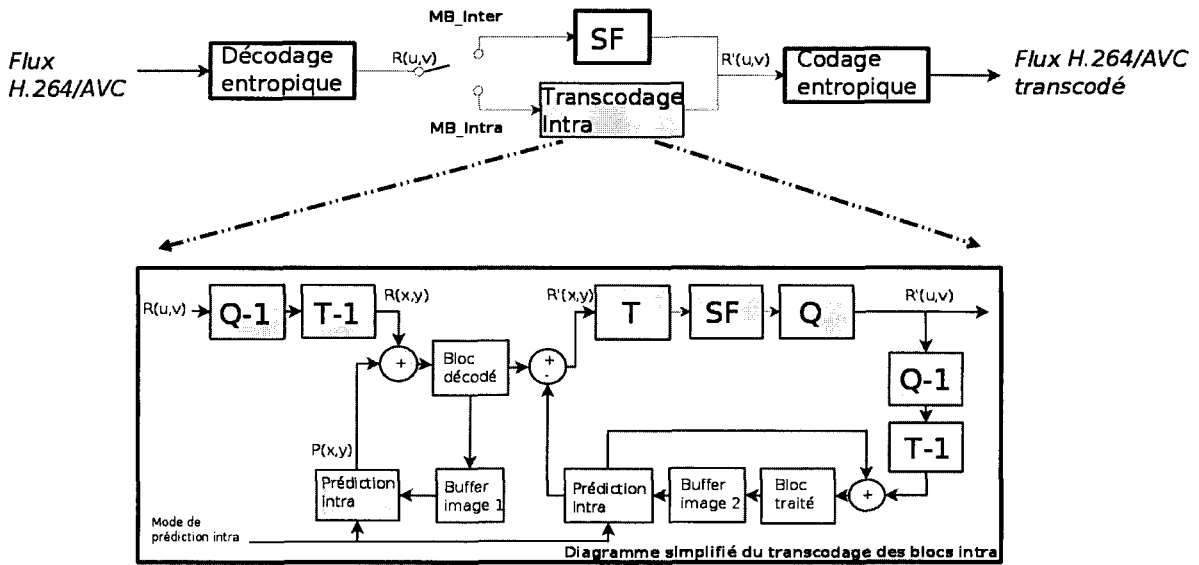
Flux H.264/AVC

Décodage entropique

R(u,v)

MB_Inter

MB_Intra

SF

Transcodage Intra

R'(u,v)

Codage entropique

Flux H.264/AVC transcodé

R(u,v)

Q-1

T-1

R(x,y)

+

Bloc décodé

+

-

R'(x,y)

T

SF

Q

R'(u,v)

Q-1

T-1

P(x,y)

Prédiction intra

Buffer image 1

Prédiction intra

Buffer image 2

Bloc traité

+

Mode de prédiction intra

Diagramme simplifié du transcodage des blocs intra